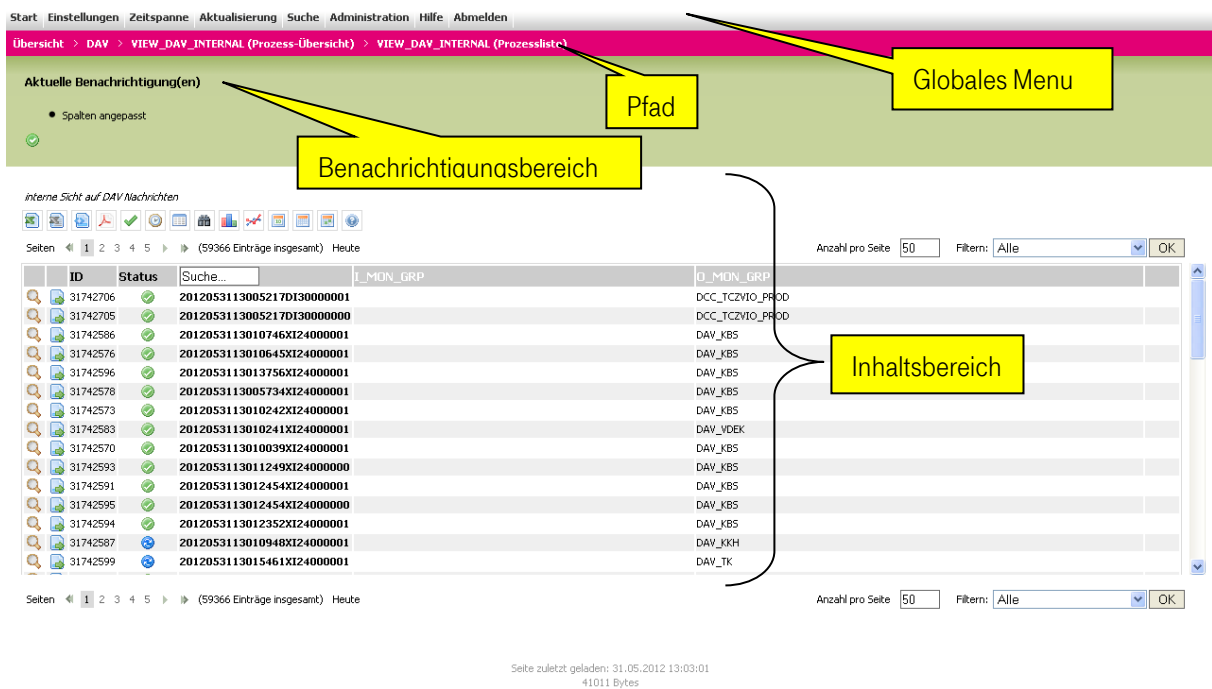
Start Einstellungen Zeitspanne Aktualisierung Suche Administration Hilfe Abmelden

Übersicht > DAV > VIEW_DAV_INTERNAL (Prozess-Übersicht) > VIEW_DAV_INTERNAL (Prozessliste)

Globales Menu

Pfad

Aktuelle Benachrichtigung(en)

• Spalten angepasst

Benachrichtigungsbereich

interne Sicht auf DAV Nachrichten

Seiten 1 2 3 4 5 (59366 Einträge insgesamt) Heute

Anzahl pro Seite 50 Filtern: Alle OK

| | | ID | Status | Suche... | I_MON_GRP | O_MON_GRP |
|---|---|---|---|---|---|---|
| | | 31742706 | | 2012053113005217DI30000001 | | DCC_TCZVIO_PROD |
| | | 31742705 | | 2012053113005217DI30000000 | | DCC_TCZVIO_PROD |
| | | 31742586 | | 2012053113010746XI24000001 | | DAV_KBS |
| | | 31742576 | | 2012053113010645XI24000001 | | DAV_KBS |
| | | 31742596 | | 2012053113013756XI24000001 | | DAV_KBS |
| | | 31742578 | | 2012053113005734XI24000001 | | DAV_KBS |
| | | 31742573 | | 2012053113010242XI24000001 | | DAV_KBS |
| | | 31742583 | | 2012053113010241XI24000001 | | DAV_VDEK |
| | | 31742570 | | 2012053113010039XI24000001 | | DAV_KBS |
| | | 31742593 | | 2012053113011249XI24000000 | | DAV_KBS |
| | | 31742591 | | 2012053113012454XI24000001 | | DAV_KBS |
| | | 31742595 | | 2012053113012454XI24000000 | | DAV_KBS |
| | | 31742594 | | 2012053113012352XI24000001 | | DAV_KBS |
| | | 31742587 | | 2012053113010948XI24000001 | | DAV_KKH |
| | | 31742599 | | 2012053113015461XI24000001 | | DAV_TK |

Inhaltsbereich

Seiten 1 2 3 4 5 (59366 Einträge insgesamt) Heute

Anzahl pro Seite 50 Filtern: Alle OK

Seite zuletzt geladen: 31.05.2012 13:03:01
41011 Bytes